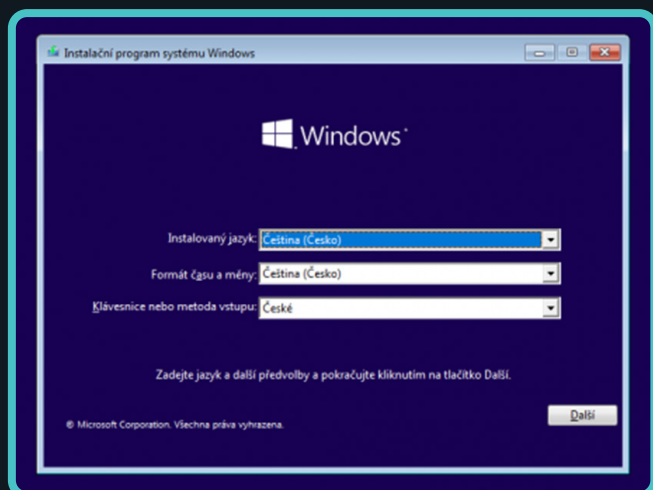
Instalační program systému Windows

Windows

Instalovaný jazyk: Čeština (Česko)

Formát času a měny: Čeština (Česko)

Klávesnice nebo metoda vstupu: České

Zadejte jazyk a další předvolby a pokračujte kliknutím na tlačítko Další.

© Microsoft Corporation. Všechna práva vyhrazena.

Další